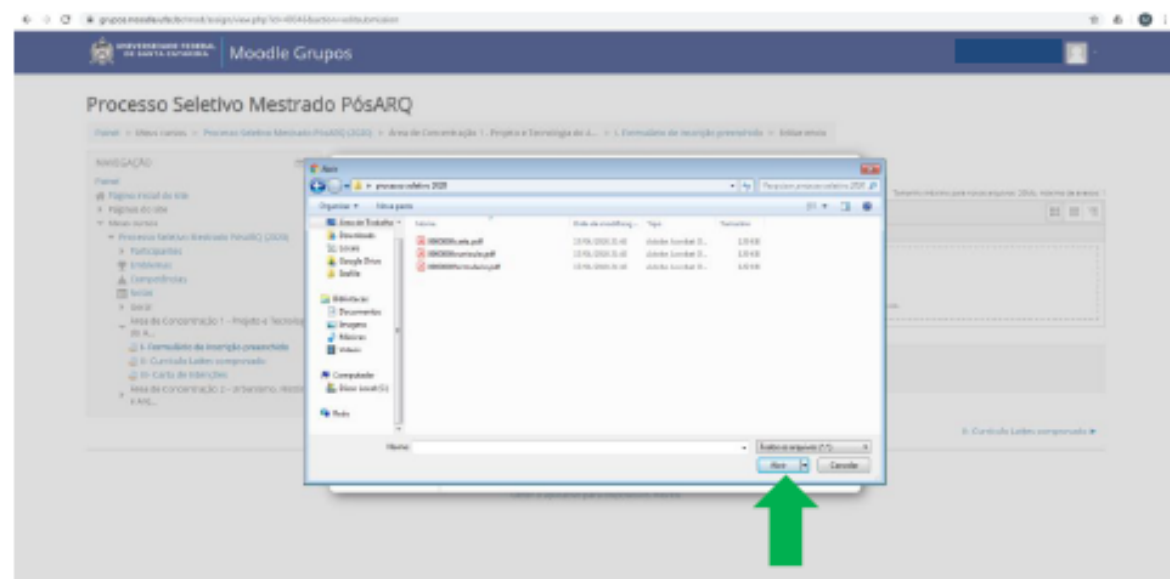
grupos.moodle.ufsc.br/mod/assign/view.php?id=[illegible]

UNIVERSIDADE FEDERAL DE SANTA CATARINA Moodle Grupos

Processo Seletivo Mestrado PósARQ

Painel > Meus cursos > Processo Seletivo Mestrado PósARQ (2020) > Área de Concentração 1 - Projeto e Tecnologia do A... > I. Formulário de inscrição preenchido > Enviar envio

NAVEGAÇÃO
Painel
Página inicial do site
Páginas do site
Meus cursos
Processo Seletivo Mestrado PósARQ (2020)
Participantes
Emblemas
Competências
Notas
Geral
Área de Concentração 1 - Projeto e Tecnologia do A...
I. Formulário de inscrição preenchido
II. Currículo Lattes comprovado
III. Carta de intenções
Área de Concentração 2 - Urbanismo, História e Arq...

Abrir
processo seletivo 2020
Pesquisar processo seletivo 2020
Organizar ▾ Nova pasta
Área de Trabalho
Downloads
Locais
Google Drive
Drafts
Bibliotecas
Documentos
Imagens
Músicas
Vídeos
Computador
Disco Local (C:)
Rede
Nome Data de modificaç... Tipo Tamanho
000000carta.pdf 15/06/2020 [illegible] Adobe Acrobat D... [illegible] KB
000000curriculo.pdf 15/06/2020 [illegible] Adobe Acrobat D... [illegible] KB
000000formulario.pdf 15/06/2020 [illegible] Adobe Acrobat D... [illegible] KB
Nome:
Todos os arquivos (*.*)
Abrir Cancelar

Tamanho máximo para novos arquivos: 20Mb, máximo de anexos: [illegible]

II. Currículo Lattes comprovado ▸